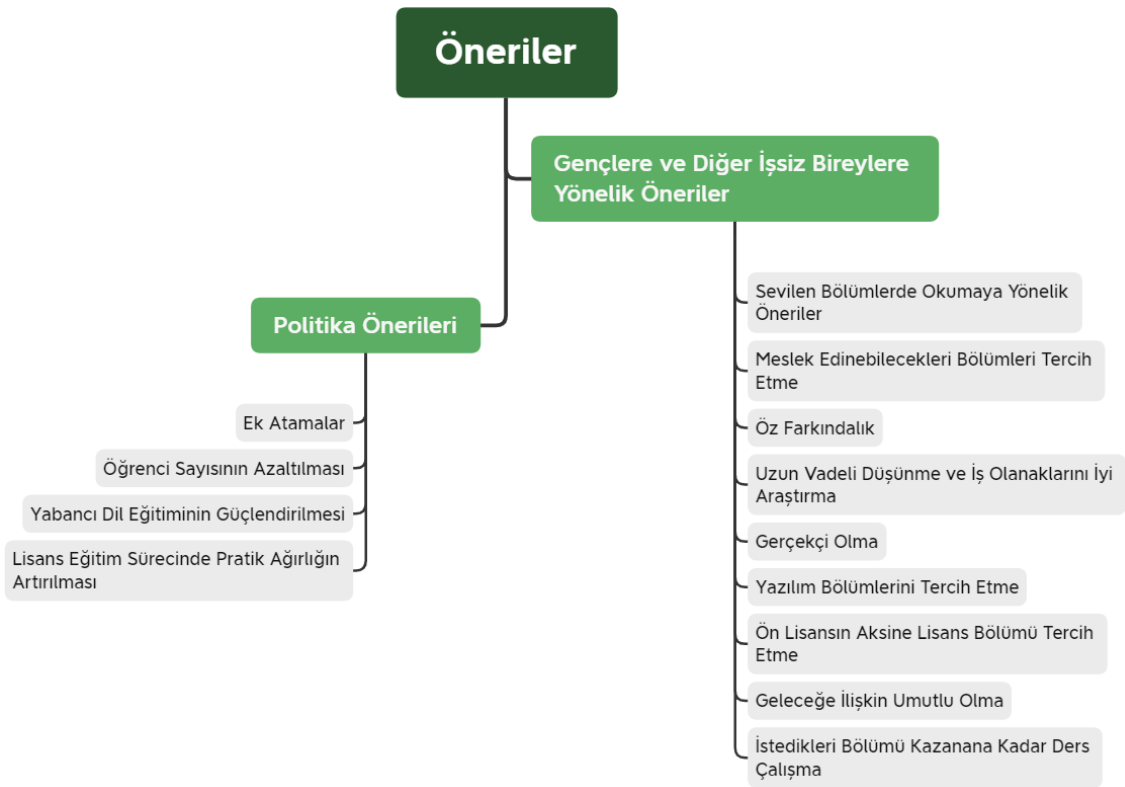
Öneriler

Gençlere ve Diğer İşsiz Bireylere Yönelik Öneriler

Sevilen Bölümlerde Okumaya Yönelik Öneriler

Meslek Edinebilecekleri Bölümleri Tercih Etme

Öz Farkındalık

Uzun Vadeli Düşünme ve İş Olanaklarını İyi Araştırma

Gerçekçi Olma

Yazılım Bölümlerini Tercih Etme

Ön Lisansın Aksine Lisans Bölümü Tercih Etme

Geleceğe İlişkin Umutlu Olma

İstedikleri Bölümü Kazanana Kadar Ders Çalışma

Politika Önerileri

Ek Atamalar

Öğrenci Sayısının Azaltılması

Yabancı Dil Eğitiminin Güçlendirilmesi

Lisans Eğitim Sürecinde Pratik Ağırlığın Artırılması